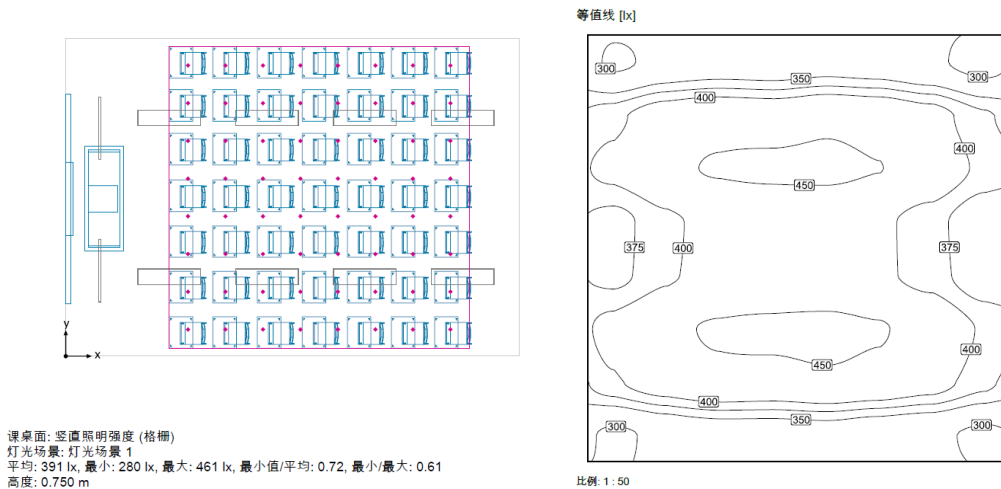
y
x

课桌面: 竖直照明强度 (格栅)
灯光场景: 灯光场景 1
平均: 391 lx, 最小: 280 lx, 最大: 461 lx, 最小值/平均: 0.72, 最小/最大: 0.61
高度: 0.750 m

等值线 [lx]

300
350
300
400
400
450
375
400
375
400
450
400
300
350
300

比例: 1 : 50